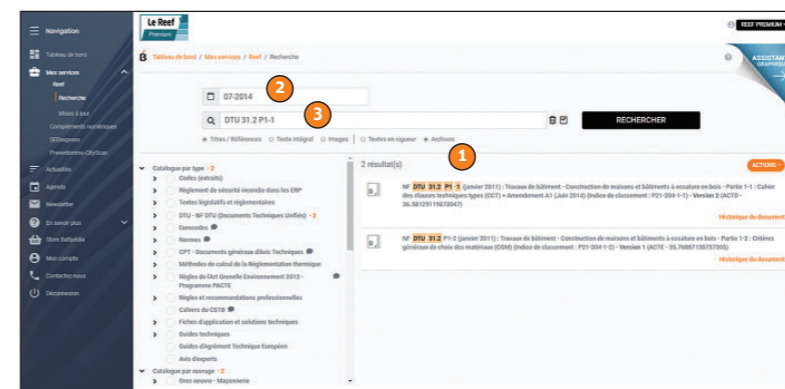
Navigation

Tableau de bord
Mes services
Reef
Recherche
Mises à jour
Compléments numériques
SEDexpress
PreventionIns-CityScan
Actualités
Agenda
Newsletter
En savoir plus
Store Batipédia
Mon compte
Contactez-nous
Déconnexion

Le Reef Premium

REEF PREMIUM

Tableau de bord / Mes services / Reef / Recherche

2
07-2014

3
DTU 31.2 P1-1

RECHERCHER

Titres / Références  Texte intégral  Images  Textes en vigueur  Archives

ASSISTANT GRAPHIQUE

Catalogue par type - 2
Codes (extraits)
Règlement de sécurité incendie dans les ERP
Textes législatifs et réglementaires
DTU - NF DTU (Documents Techniques Unifiés) - 2
Eurocodes
Normes
CPT - Documents généraux d'Avis Techniques
Méthodes de calcul de la Réglementation thermique
Règles de l'Art Grenelle Environnement 2012 - Programme PACTE
Règles et recommandations professionnelles
Cahiers du CSTB
Fiches d'application et solutions techniques
Guides techniques
Guides d'Agrément Technique Européen
Avis d'experts
Catalogue par ouvrage - 2
Gros oeuvre - Maçonnerie

1
2 résultat(s)

ACTIONS

NF DTU 31.2 P1-1 (janvier 2011) : Travaux de bâtiment - Construction de maisons et bâtiments à ossature en bois - Partie 1-1 : Cahier des clauses techniques types (CCT) + Amendement A1 (Juin 2014) (Indice de classement : P21-204-1-1) - Version 2 (ACTO - 36.58129115873047)

Historique du document

NF DTU 31.2 P1-2 (janvier 2011) : Travaux de bâtiment - Construction de maisons et bâtiments à ossature en bois - Partie 1-2 : Critères généraux de choix des matériaux (CGM) (Indice de classement : P21-204-1-2) - Version 1 (ACTE - 35.76807135737305)

Historique du document